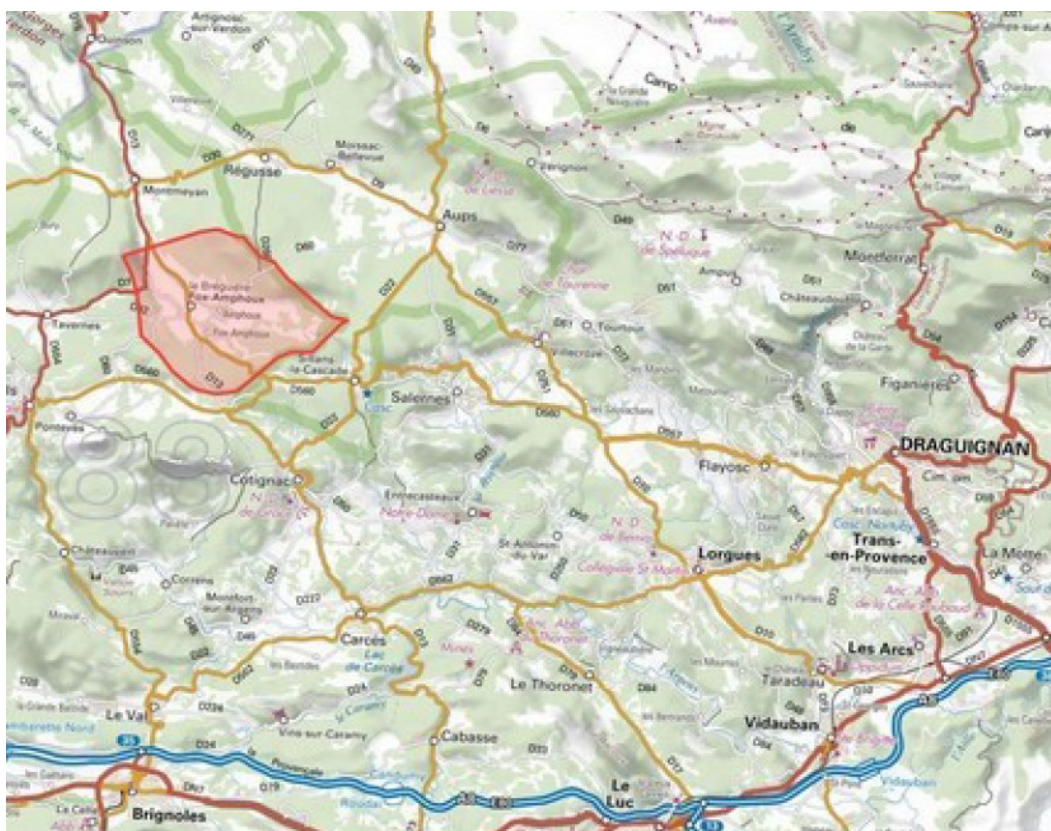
Quinson
Artignosc-sur-Verdon
Camp
Régusse
Moissac-Bellevue
Montmeyan
Aups
N.-D. de Spéluque
Moissac
Tavernes
Fox-Amphoux
Sillans-la-Cascade
Tourtour
Villecroze
Ampus
Châteaudouble
Salernes
Figanières
DRAGUIGNAN
Flayosc
Ponteves
Cotignac
Entrecasteaux
Lorgues
Trans-en-Provence
Châteauvert
Correns
Montfort-sur-Argens
St-Antonin-du-Var
La Motte
Carcès
Les Arcs
Taradeau
Le Thoronet
Le Val
Cabasse
Vidauban
Brignoles
Le Luc
83